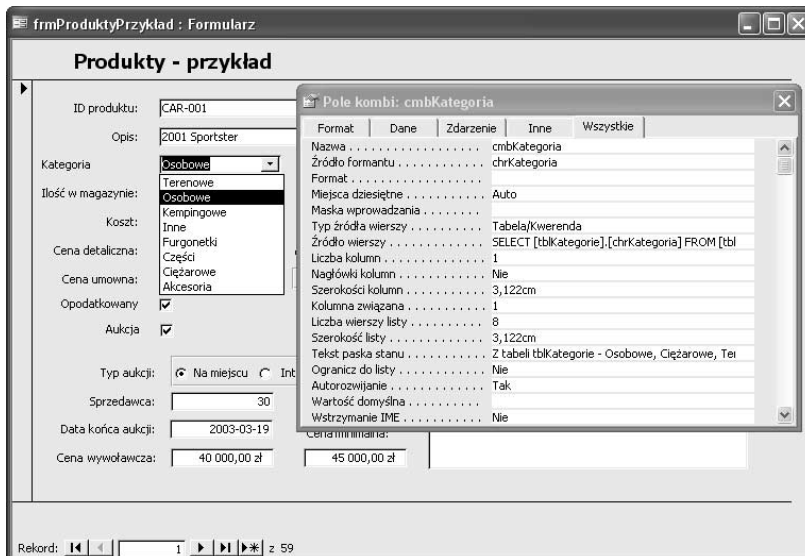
frmProduktyPrzykład : Formularz

Produkty - przykład

ID produktu: CAR-001

Opis: 2001 Sportster

Kategoria Osobowe

Terenowe
Osobowe
Kempingowe
Inne
Furgonetki
Części
Ciężarowe
Akcesoria

Ilość w magazynie:

Koszt:

Cena detaliczna:

Cena umowna:

Opodatkowany ☑

Aukcja ☑

Typ aukcji: ◉ Na miejscu ○ Int

Sprzedawca: 30

Data końca aukcji: 2003-03-19

Cena minimalna:

Cena wywoławcza: 40 000,00 zł 45 000,00 zł

Pole kombi: cmbKategoria

Format | Dane | Zdarzenie | Inne | Wszystkie

| | |
|---|---|
| Nazwa . . . . . . . . . . . . . . . . . | cmbKategoria |
| Źródło formantu . . . . . . . . . . . | chrKategoria |
| Format . . . . . . . . . . . . . . . . . | |
| Miejsca dziesiętne . . . . . . . . . . | Auto |
| Maska wprowadzania . . . . . . . . | |
| Typ źródła wierszy . . . . . . . . . . | Tabela/Kwerenda |
| Źródło wierszy . . . . . . . . . . . . | SELECT [tblKategorie].[chrKategoria] FROM [tbl |
| Liczba kolumn . . . . . . . . . . . . | 1 |
| Nagłówki kolumn . . . . . . . . . . . | Nie |
| Szerokości kolumn . . . . . . . . . . | 3,122cm |
| Kolumna związana . . . . . . . . . . | 1 |
| Liczba wierszy listy . . . . . . . . . | 8 |
| Szerokość listy . . . . . . . . . . . . | 3,122cm |
| Tekst paska stanu . . . . . . . . . . | Z tabeli tblKategorie - Osobowe, Ciężarowe, Te |
| Ogranicz do listy . . . . . . . . . . . | Nie |
| Autorozwijanie . . . . . . . . . . . . | Tak |
| Wartość domyślna . . . . . . . . . . | |
| Wstrzymanie IME . . . . . . . . . . . | Nie |

Rekord: 1 z 59